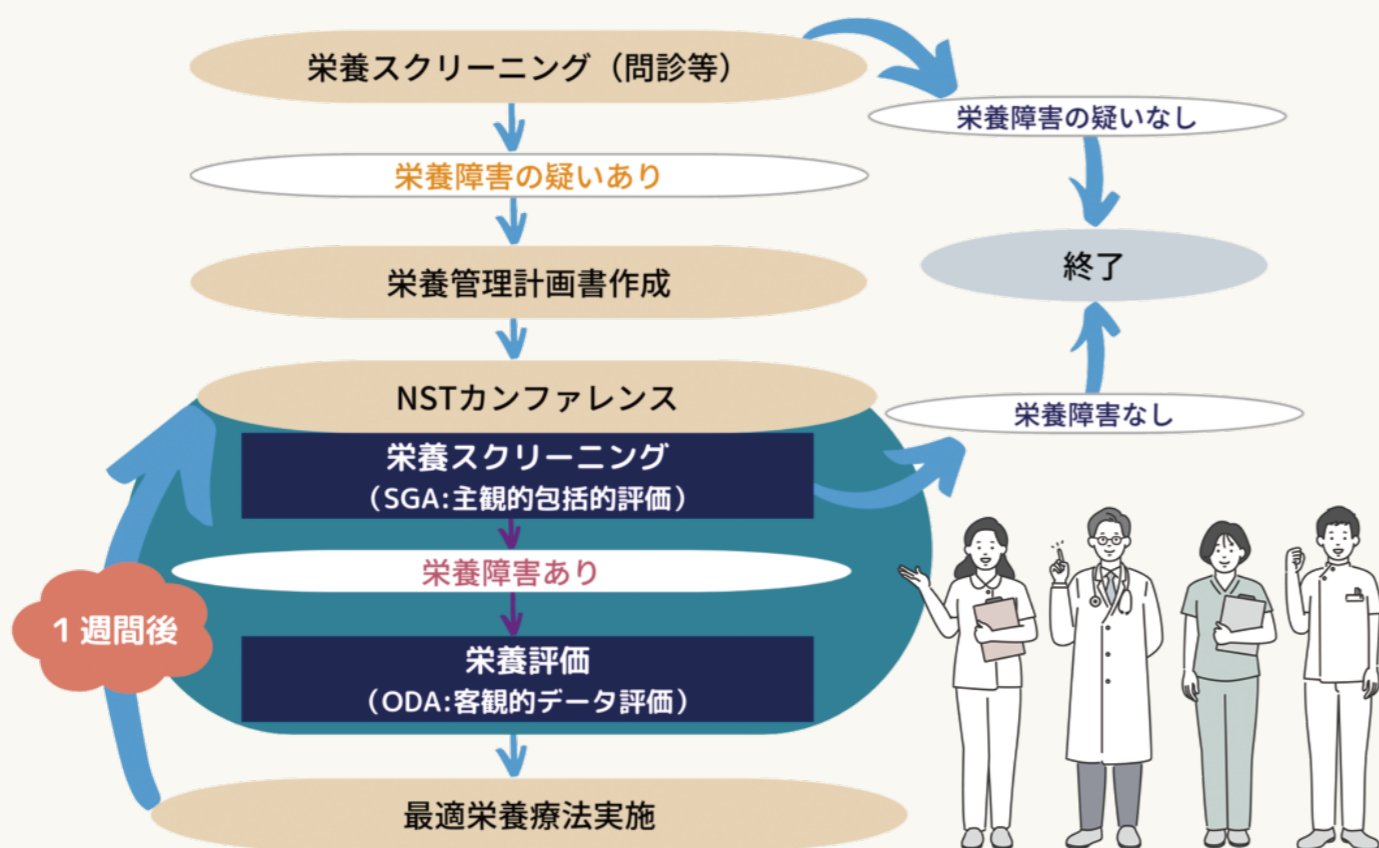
栄養スクリーニング（問診等）

栄養障害の疑いなし

栄養障害の疑いあり

終了

栄養管理計画書作成

NSTカンファレンス

栄養障害なし

栄養スクリーニング
（SGA:主観的包括的評価）

栄養障害あり

1週間後

栄養評価
（ODA:客観的データ評価）

最適栄養療法実施